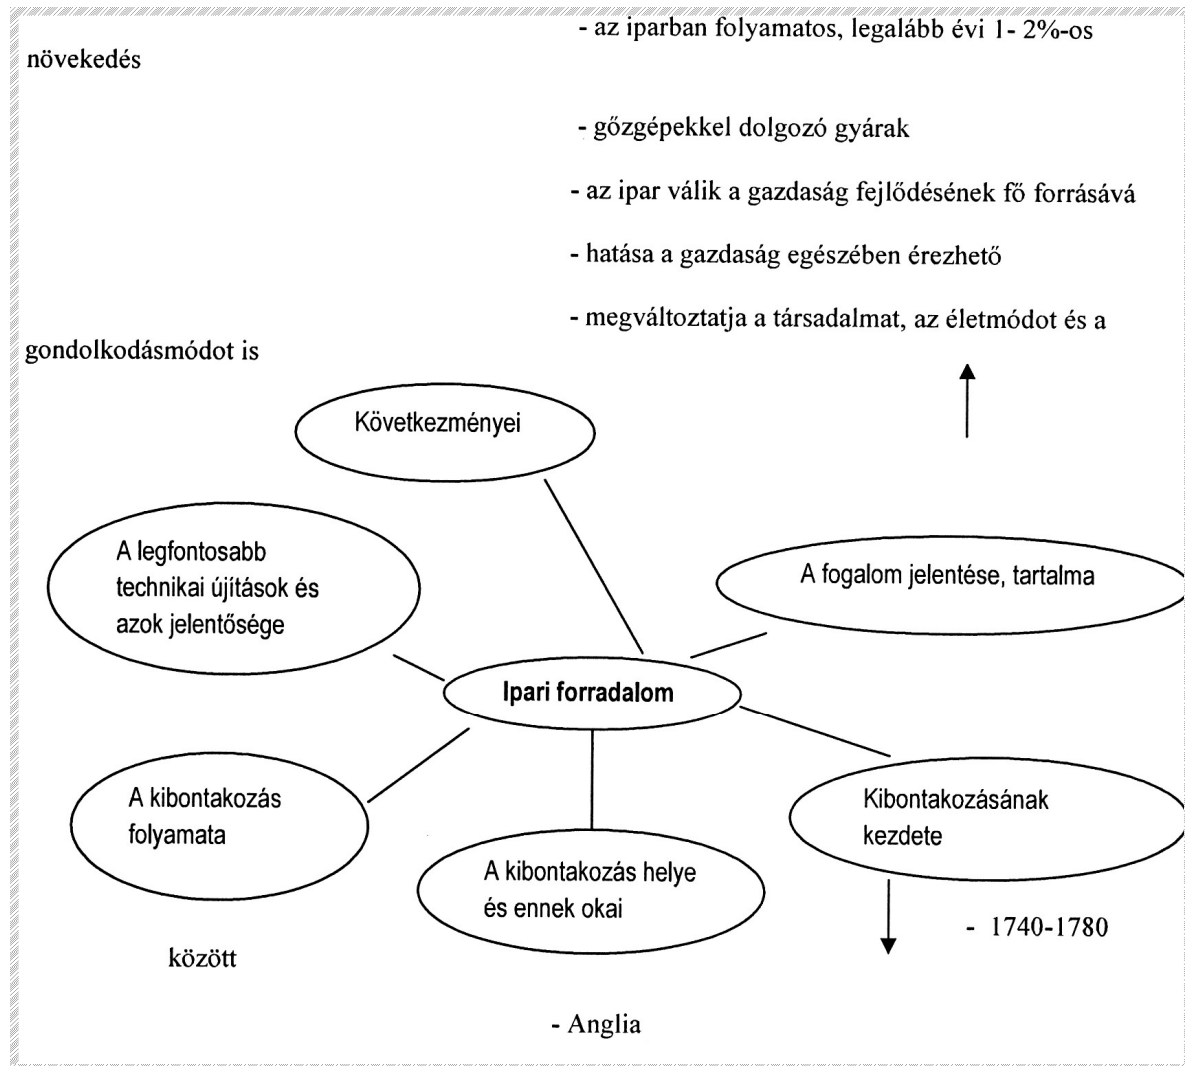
- az iparban folyamatos, legalább évi 1- 2%-os

növekedés

- gőzgépekkel dolgozó gyárak

- az ipar válik a gazdaság fejlődésének fő forrásává

- hatása a gazdaság egészében érezhető

- megváltoztatja a társadalmat, az életmódot és a

gondolkodásmódot is

Következményei

A legfontosabb technikai újítások és azok jelentősége

A fogalom jelentése, tartalma

Ipari forradalom

A kibontakozás folyamata

Kibontakozásának kezdete

A kibontakozás helye és ennek okai

- 1740-1780

között

- Anglia